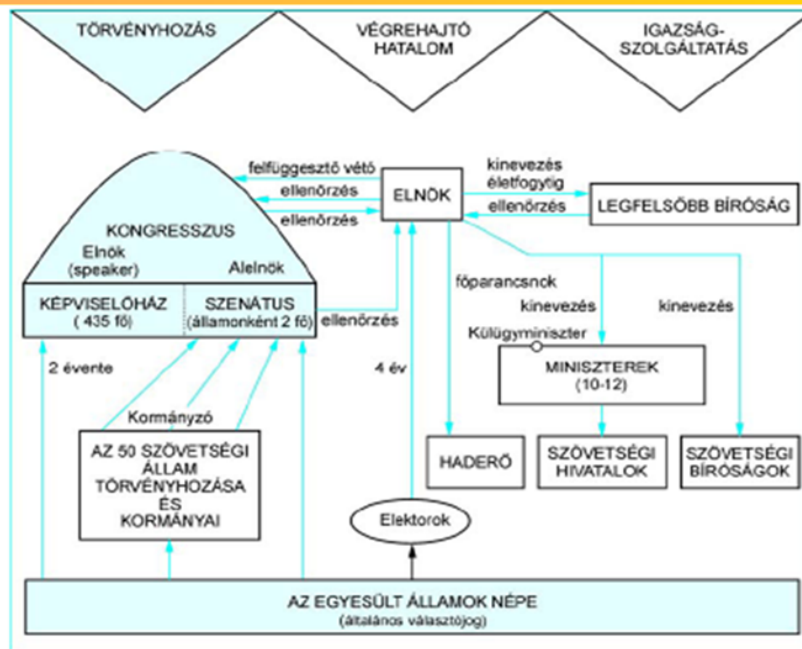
TÖRVÉNYHOZÁS

VÉGREHAJTÓ HATALOM

IGAZSÁG-SZOLGÁLTATÁS

felfüggesztő vétó

ellenőrzés

ellenőrzés

ELNÖK

kinevezés életfogytig

ellenőrzés

LEGFELSŐBB BÍRÓSÁG

KONGRESSZUS

Elnök (speaker)

Alelnök

KÉPVISELŐHÁZ ( 435 fő)

SZENÁTUS (államonként 2 fő)

ellenőrzés

főparancsnok

kinevezés

kinevezés

Külügyminiszter

MINISZTEREK (10-12)

2 évente

4 év

Kormányzó

AZ 50 SZÖVETSÉGI ÁLLAM TÖRVÉNYHOZÁSA ÉS KORMÁNYAI

HADERŐ

SZÖVETSÉGI HIVATALOK

SZÖVETSÉGI BÍRÓSÁGOK

Elektorok

AZ EGYESÜLT ÁLLAMOK NÉPE (általános választójog)